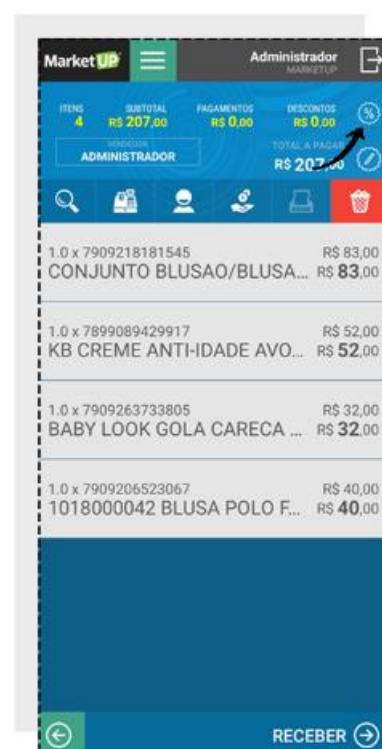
MarketUP

Administrador
MARKETUP

ITENS
4

SUBTOTAL
R$ 207,00

PAGAMENTOS
R$ 0,00

DESCONTOS
R$ 0,00

VENDEDOR
ADMINISTRADOR

TOTAL A PAGAR
R$ 207,00

1.0 x 7909218181545
CONJUNTO BLUSAO/BLUSA...
R$ 83,00
R$ 83,00

1.0 x 7899089429917
KB CREME ANTI-IDADE AVO...
R$ 52,00
R$ 52,00

1.0 x 7909263733805
BABY LOOK GOLA CARECA ...
R$ 32,00
R$ 32,00

1.0 x 7909206523067
1018000042 BLUSA POLO F...
R$ 40,00
R$ 40,00

RECEBER